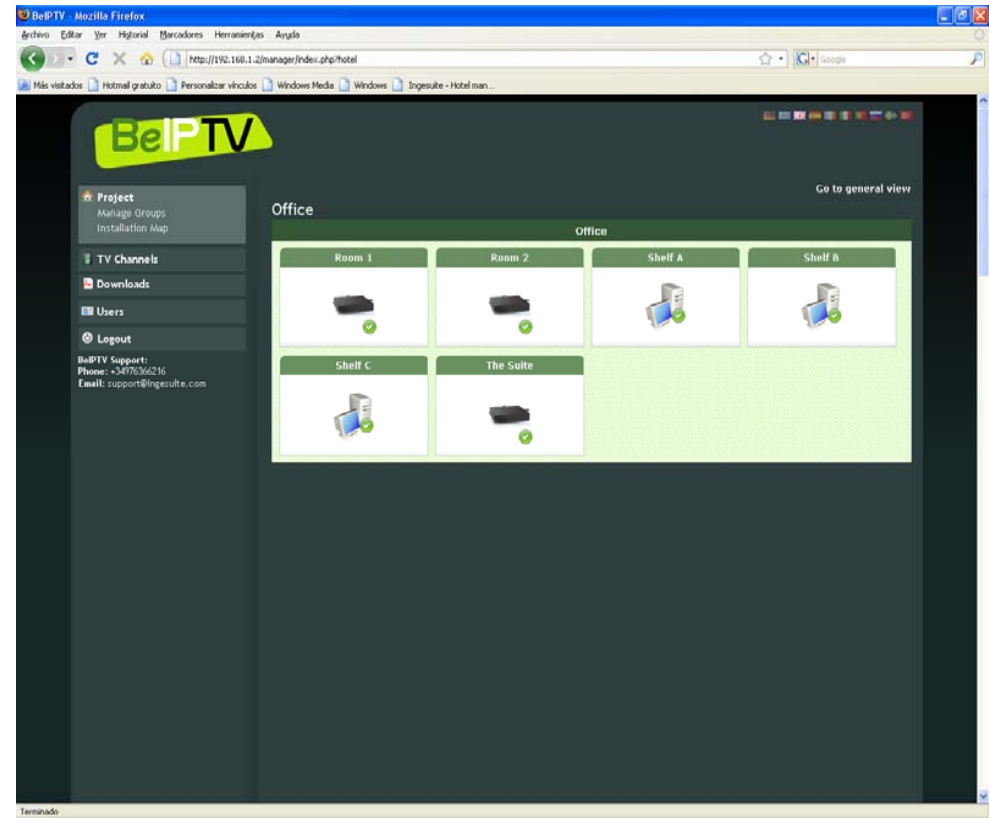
BeIPTV - Mozilla Firefox

Archivo Editar Ver Historial Marcadores Herramientas Ayuda

http://192.168.1.2/manager/index.php?hotel

Google

Más visitados Hotmail gratuito Personalizar vínculos Windows Media Windows Ingesuite - Hotel man...

BeIPTV

Project
Manage Groups
Installation Map

TV Channels

Downloads

Users

Logout

BeIPTV Support:
Phone: +34976366216
Email: support@ingesuite.com

Go to general view

Office

Office

| Room 1 | Room 2 | Shelf A | Shelf B |
|---|---|---|---|
| Shelf C | The Suite | | |

Terminado